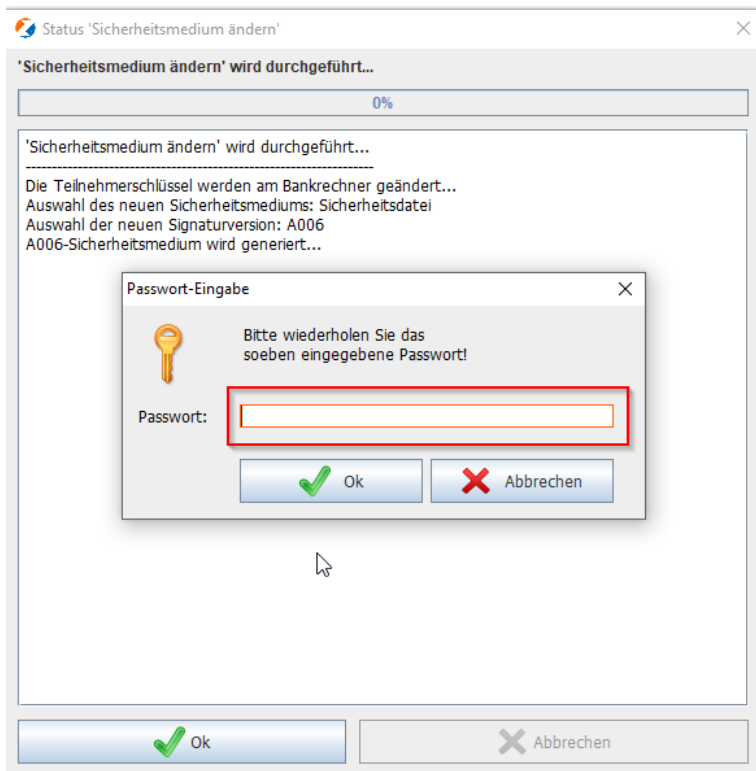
Status 'Sicherheitsmedium ändern'

'Sicherheitsmedium ändern' wird durchgeführt...

0%

'Sicherheitsmedium ändern' wird durchgeführt...
--------------------------------------------------------------------
Die Teilnehmerschlüssel werden am Bankrechner geändert...
Auswahl des neuen Sicherheitsmediums: Sicherheitsdatei
Auswahl der neuen Signaturversion: A006
A006-Sicherheitsmedium wird generiert...

Passwort-Eingabe

Bitte wiederholen Sie das soeben eingegebene Passwort!

Passwort:

Ok

Abbrechen

Ok

Abbrechen